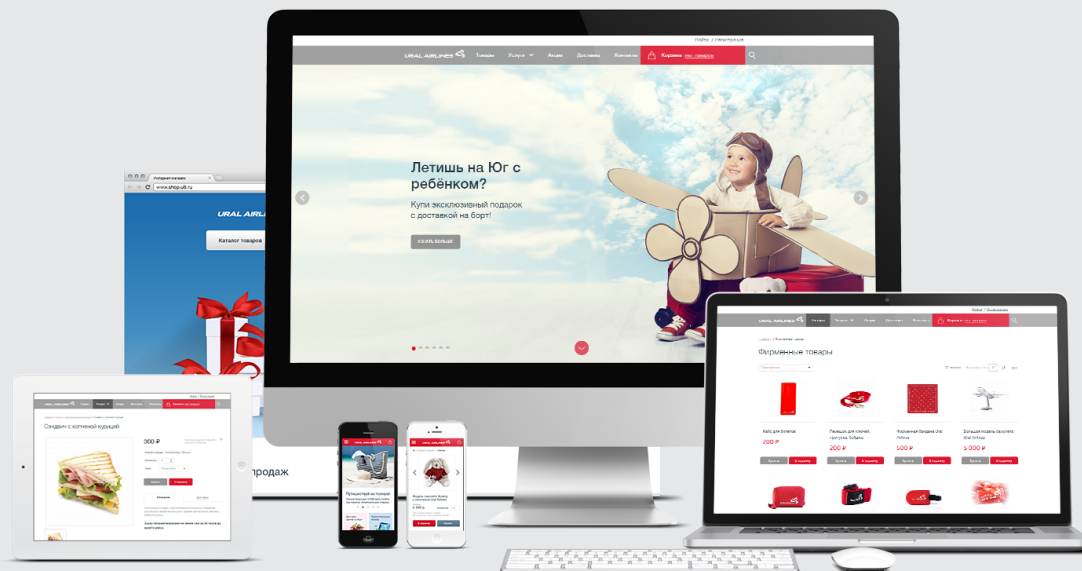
Войти / Регистрация

URAL AIRLINES Товары Услуги Акции Доставка Контакты Корзина

Летишь на Юг с ребёнком?

Купи эксклюзивный подарок с доставкой на борт!

УЗНАТЬ БОЛЬШЕ

Интернет-магазин

www.shop.u6.ru

URAL AIRLINES

Каталог товаров

продаж

URAL AIRLINES

Сэндвич с копченой курицей

300 ₽

URAL AIRLINES

Фирменные товары

Чехол для билетов
200 ₽

Ремешок для ключей
200 ₽

Фирменная бандана Ural Airlines
500 ₽

Большая модель самолета Ural Airlines
5 000 ₽

Путешествуй на комфорте

Модель самолета Boeing
2 990 ₽